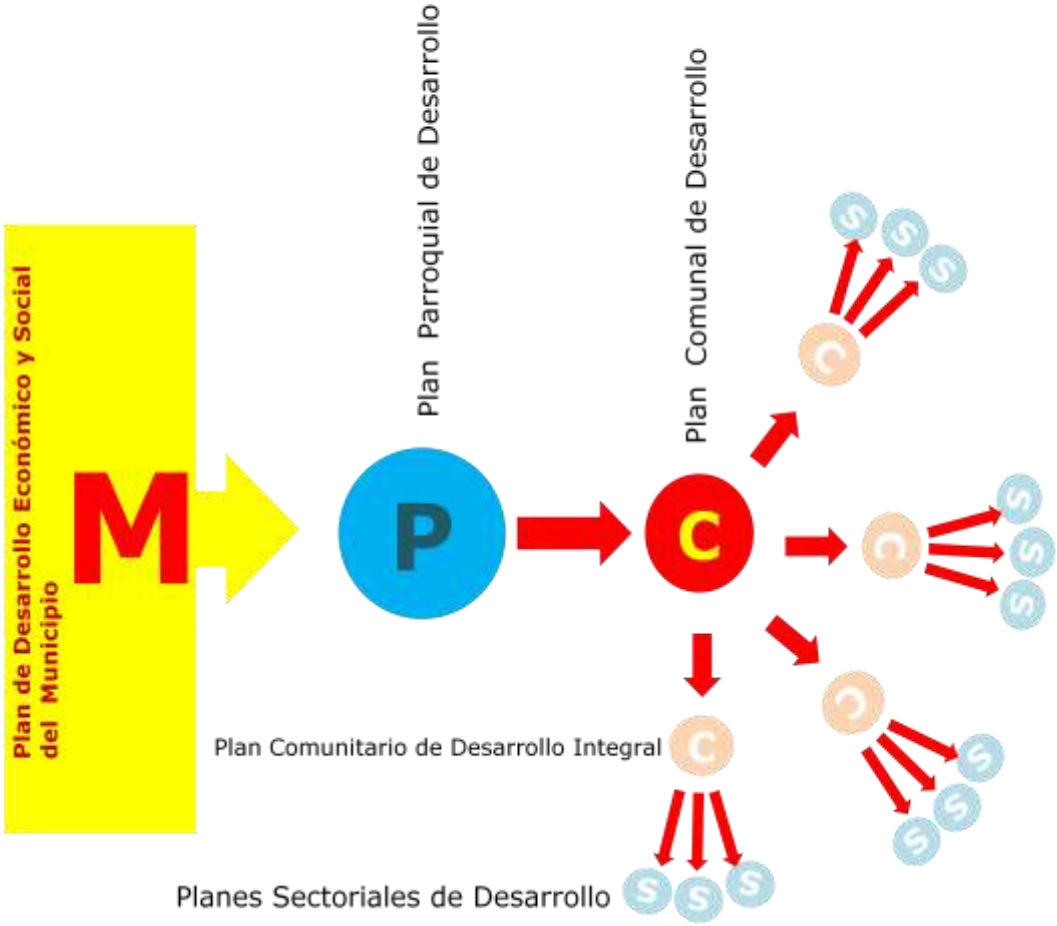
Plan de Desarrollo Económico y Social del Municipio

M

Plan Parroquial de Desarrollo

P

Plan Comunal de Desarrollo

C

S S S

C

C

S S S

C

S S S

Plan Comunitario de Desarrollo Integral

C

S S S

Planes Sectoriales de Desarrollo